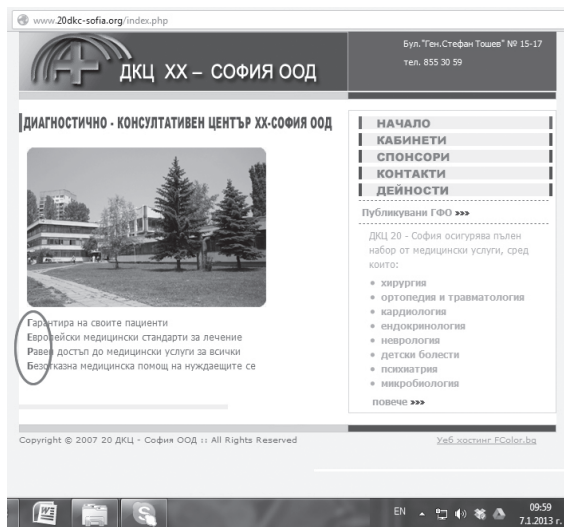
www.20dkc-sofia.org/index.php

ДКЦ XX – СОФИЯ ООД

Бул."Ген.Стефан Тошев" № 15-17
тел. 855 30 59

ДИАГНОСТИЧНО - КОНСУЛТАТИВЕН ЦЕНТЪР XX-СОФИЯ ООД

НАЧАЛО
КАБИНЕТИ
СПОНСОРИ
КОНТАКТИ
ДЕЙНОСТИ

Публикувани ГФО »»»

ДКЦ 20 - София осигурява пълен набор от медицински услуги, сред които:

• хирургия
• ортопедия и травматология
• кардиология
• ендокринология
• неврология
• детски болести
• психиатрия
• микробиология

повече »»»

Гарантира на своите пациенти
Европейски медицински стандарти за лечение
Равен достъп до медицински услуги за всички
Безотказна медицинска помощ на нуждаещите се

Copyright © 2007 20 ДКЦ - София ООД :: All Rights Reserved

Уеб хостинг FColor.bg

EN

09:59
7.1.2013 г.